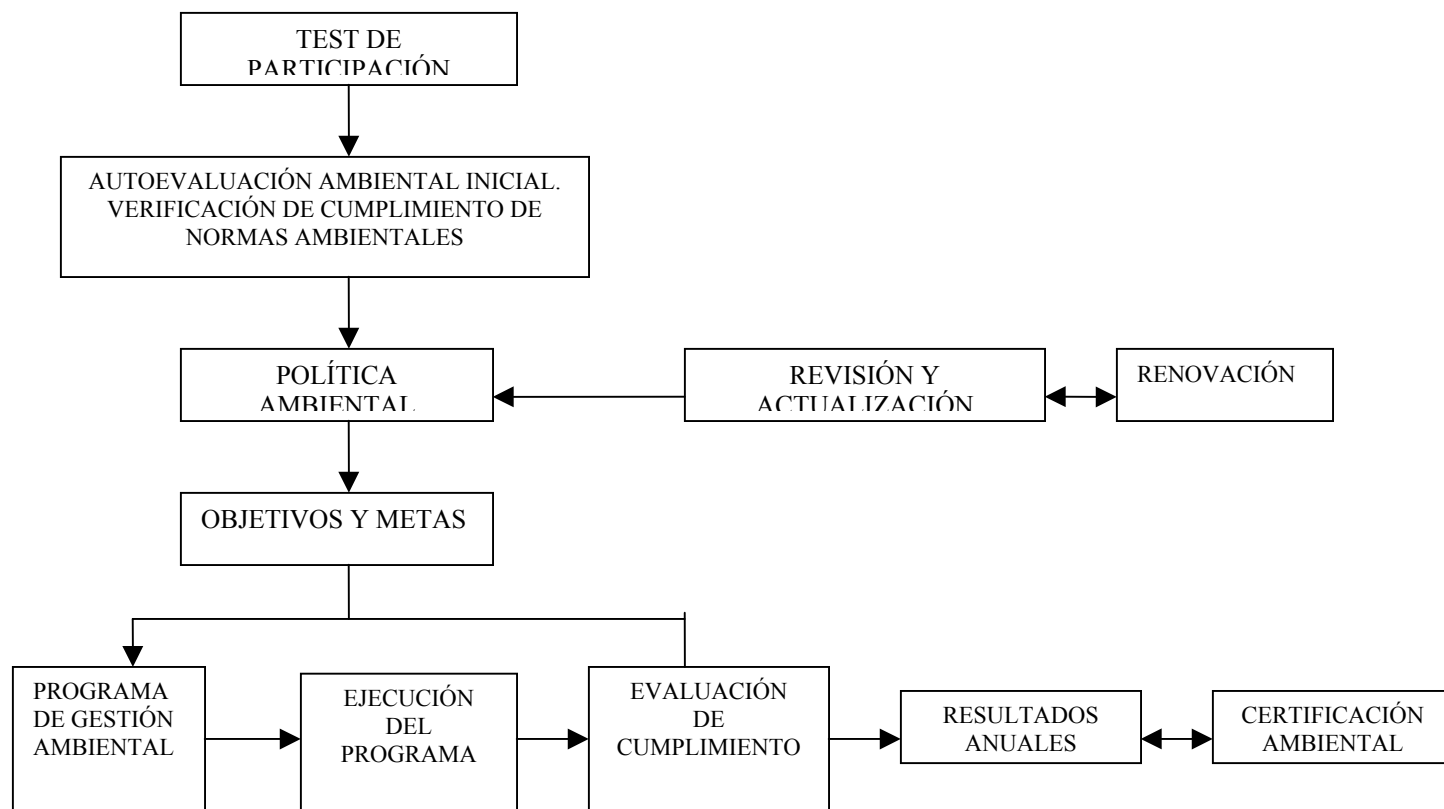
TEST DE PARTICIPACIÓN

AUTOEVALUACIÓN AMBIENTAL INICIAL. VERIFICACIÓN DE CUMPLIMIENTO DE NORMAS AMBIENTALES

POLÍTICA AMBIENTAL

REVISIÓN Y ACTUALIZACIÓN

RENOVACIÓN

OBJETIVOS Y METAS

PROGRAMA DE GESTIÓN AMBIENTAL

EJECUCIÓN DEL PROGRAMA

EVALUACIÓN DE CUMPLIMIENTO

RESULTADOS ANUALES

CERTIFICACIÓN AMBIENTAL